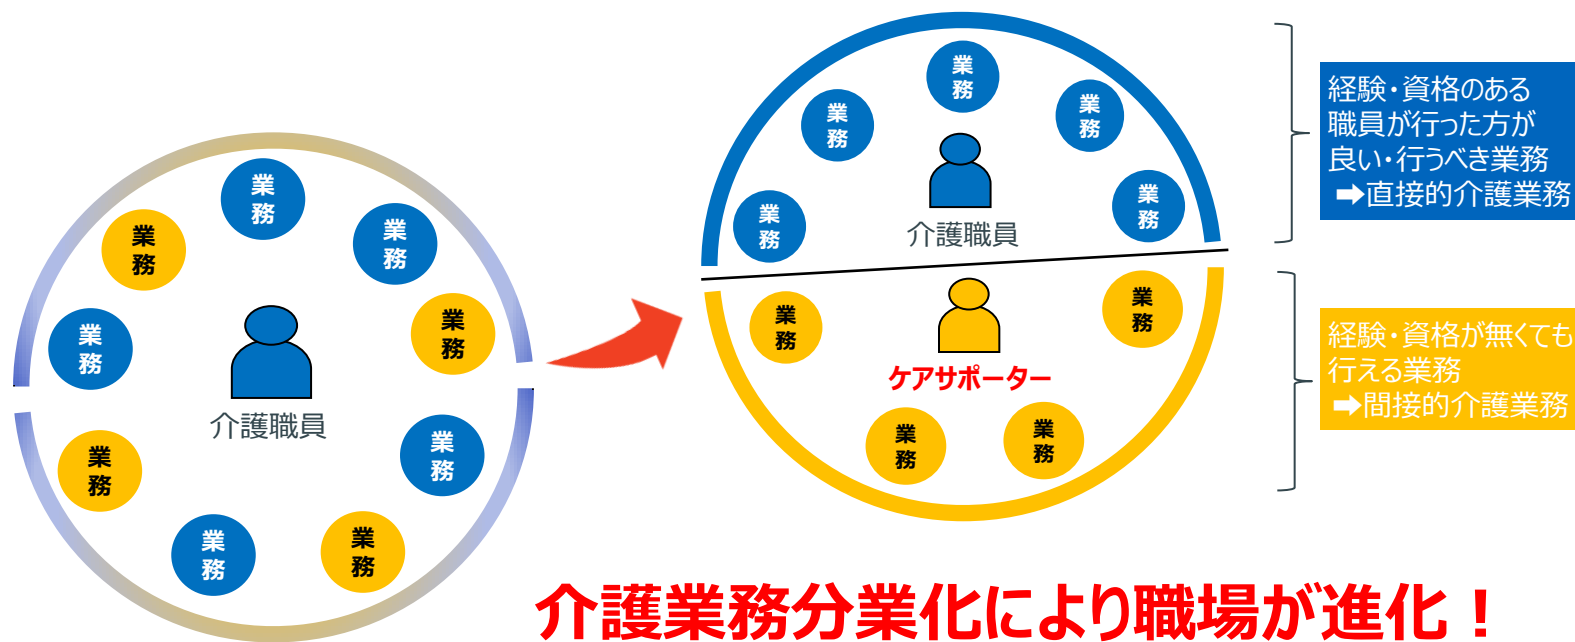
業務
業務
業務
業務
業務
業務
業務
業務
業務
業務
介護職員

業務
業務
業務
業務
業務
業務
介護職員

業務
業務
ケアサポーター
業務
業務

経験・資格のある職員が行った方が良い・行うべき業務
➡直接的介護業務

経験・資格が無くても行える業務
➡間接的介護業務

介護業務分業化により職場が進化！